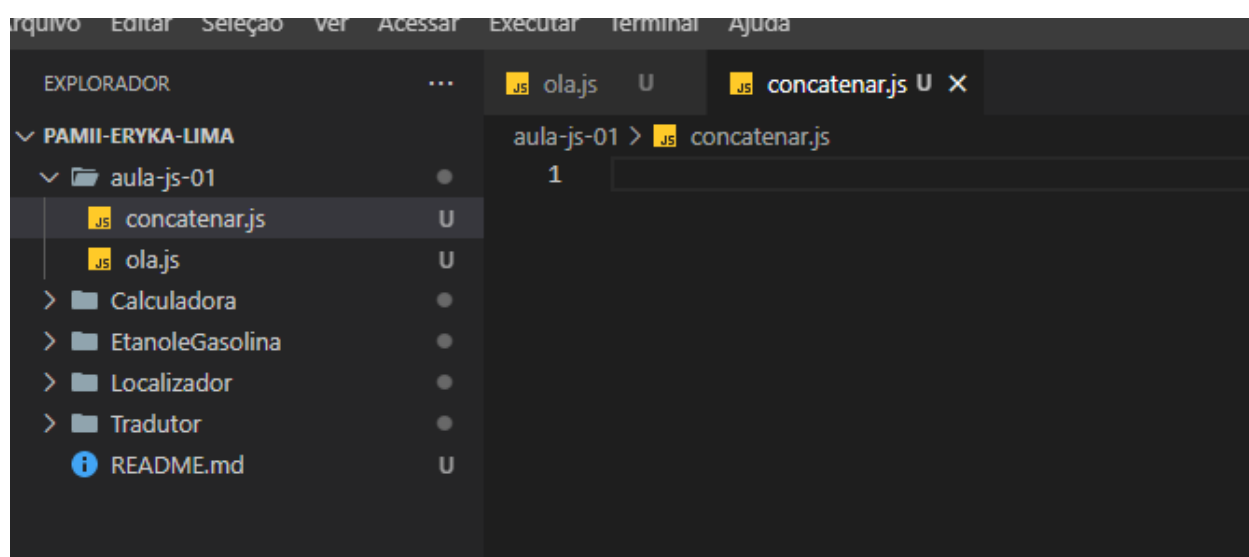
rquivo Editar Seleção Ver Acessar Executar Terminal Ajuda

EXPLORADOR ···
PAMII-ERYKA-LIMA
aula-js-01
JS concatenar.js U
JS ola.js U
Calculadora
EtanoleGasolina
Localizador
Tradutor
README.md U

JS ola.js U
JS concatenar.js U ×

aula-js-01 > JS concatenar.js
1